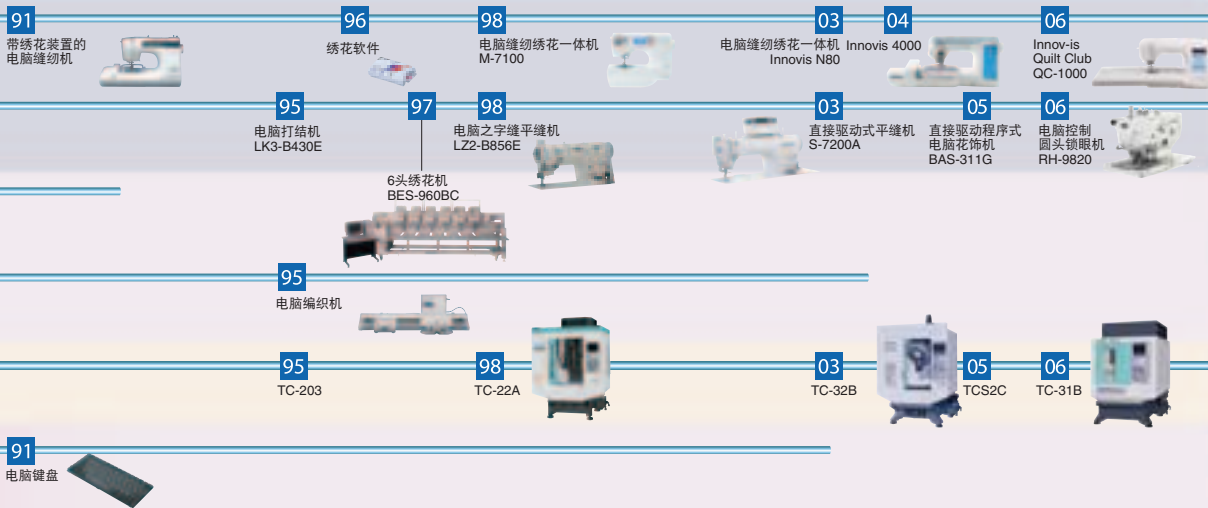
91
带绣花装置的电脑缝纫机

96
绣花软件

98
电脑缝纫绣花一体机
M-7100

03
电脑缝纫绣花一体机
Innovis N80

04
Innovis 4000

06
Innov-is
Quilt Club
QC-1000

95
电脑打结机
LK3-B430E

97
6头绣花机
BES-960BC

98
电脑之字缝平缝机
LZ2-B856E

03
直接驱动式平缝机
S-7200A

05
直接驱动程序式电脑花饰机
BAS-311G

06
电脑控制圆头锁眼机
RH-9820

95
电脑编织机

95
TC-203

98
TC-22A

03
TC-32B

05
TCS2C

06
TC-31B

91
电脑键盘